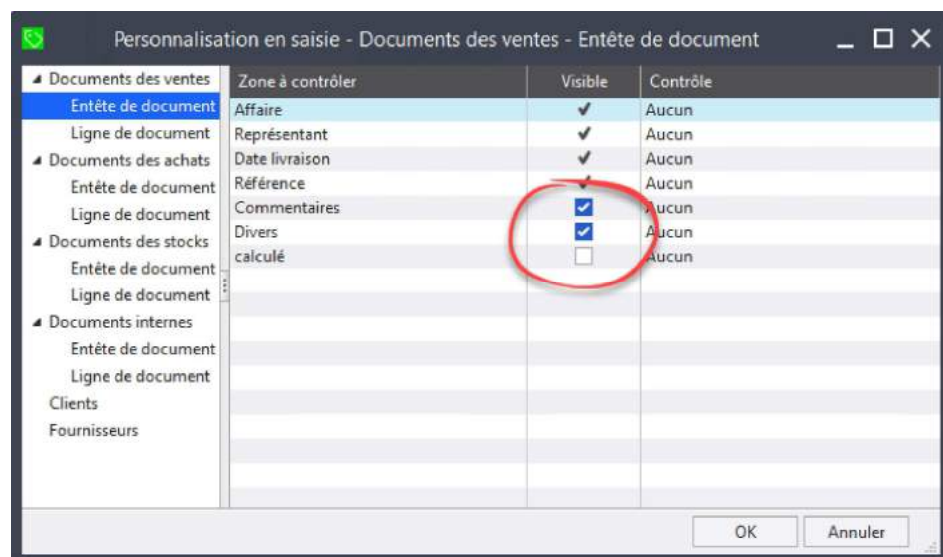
Personnalisation en saisie - Documents des ventes - Entête de document

Documents des ventes
Entête de document
Ligne de document
Documents des achats
Entête de document
Ligne de document
Documents des stocks
Entête de document
Ligne de document
Documents internes
Entête de document
Ligne de document
Clients
Fournisseurs

| Zone à contrôler | Visible | Contrôle |
|---|---|---|
| Affaire | ✓ | Aucun |
| Représentant | ✓ | Aucun |
| Date livraison | ✓ | Aucun |
| Référence | ✓ | Aucun |
| Commentaires | ☑ | Aucun |
| Divers | ☑ | Aucun |
| calculé | ☐ | Aucun |

OK
Annuler